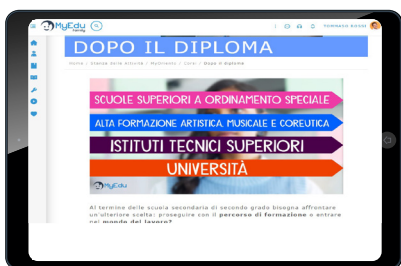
MyEdu Learning

DOPO IL DIPLOMA

Home / Stanze delle attività / MyOrienta / Corsi / Dopo il diploma

SCUOLE SUPERIORI A ORDINAMENTO SPECIALE
ALTA FORMAZIONE ARTISTICA, MUSICALE E COREUTICA
ISTITUTI TECNICI SUPERIORI
UNIVERSITÀ

MyEdu

Al termine della scuola secondaria di secondo grado bisogna affrontare un'ulteriore scelta: proseguire con il percorso di formazione o entrare nel mondo del lavoro?